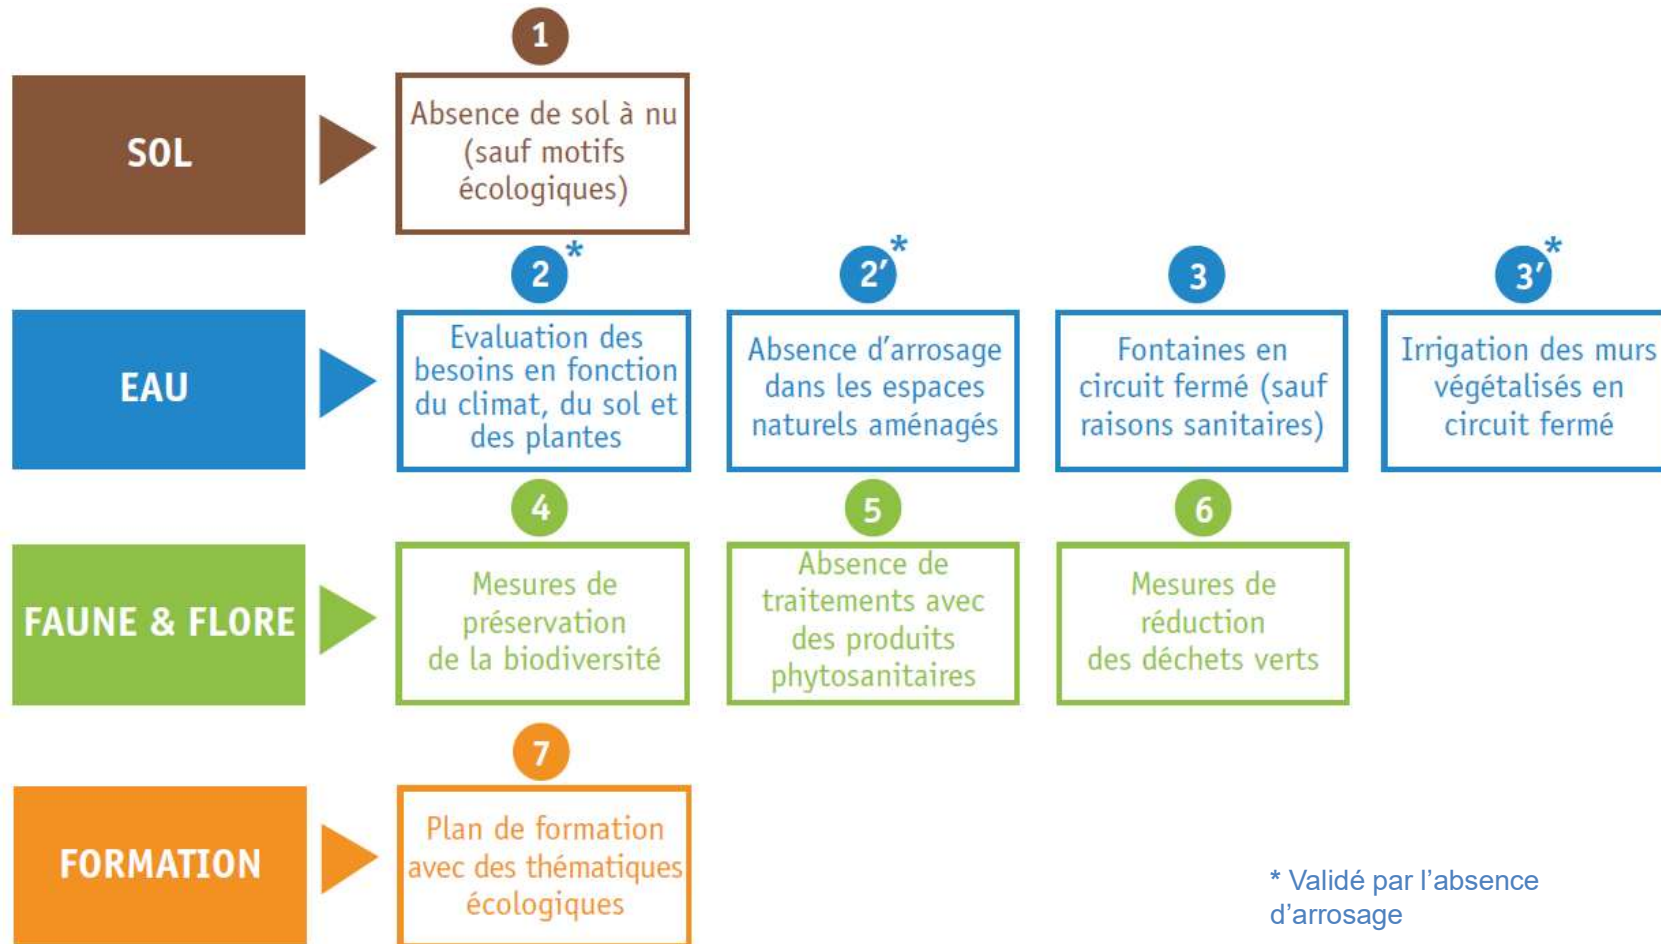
SOL

1

Absence de sol à nu (sauf motifs écologiques)

EAU

2*

Evaluation des besoins en fonction du climat, du sol et des plantes

2′*

Absence d'arrosage dans les espaces naturels aménagés

3

Fontaines en circuit fermé (sauf raisons sanitaires)

3′*

Irrigation des murs végétalisés en circuit fermé

FAUNE & FLORE

4

Mesures de préservation de la biodiversité

5

Absence de traitements avec des produits phytosanitaires

6

Mesures de réduction des déchets verts

FORMATION

7

Plan de formation avec des thématiques écologiques

* Validé par l'absence d'arrosage